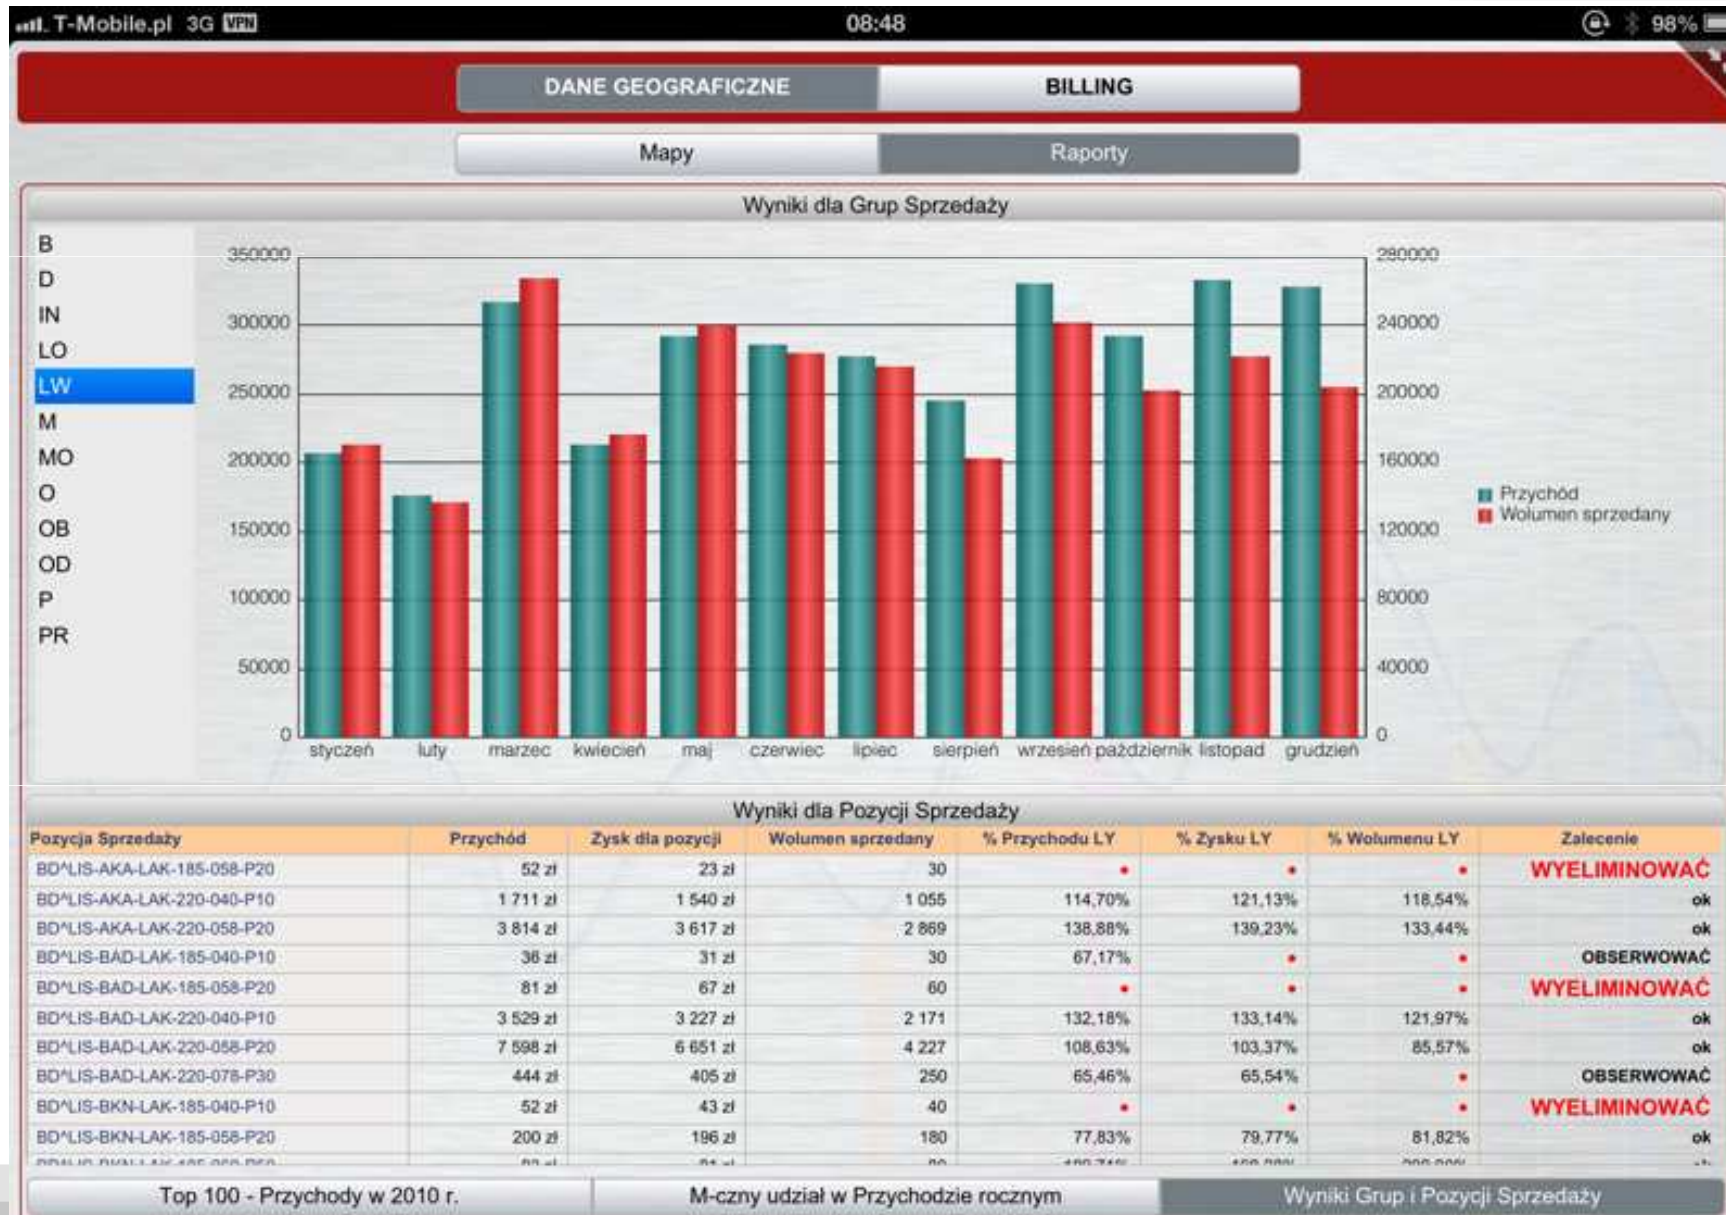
T-Mobile.pl 3G VPN 08:48 98%

DANE GEOGRAFICZNE | BILLING

Mapy | Raporty

Wyniki dla Grup Sprzedaży

B
D
IN
LO
LW
M
MO
O
OB
OD
P
PR

350000
300000
250000
200000
150000
100000
50000
0

280000
240000
200000
160000
120000
80000
40000
0

styczeń luty marzec kwiecień maj czerwiec lipiec sierpień wrzesień październik listopad grudzień

Przychód
Wolumen sprzedany

Wyniki dla Pozycji Sprzedaży

| Pozycja Sprzedaży | Przychód | Zysk dla pozycji | Wolumen sprzedany | % Przychodu LY | % Zysku LY | % Wolumenu LY | Zalecenie |
|---|---|---|---|---|---|---|---|
| BD^LIS-AKA-LAK-185-058-P20 | 52 zł | 23 zł | 30 | • | • | • | WYELIMINOWAĆ |
| BD^LIS-AKA-LAK-220-040-P10 | 1 711 zł | 1 540 zł | 1 055 | 114,70% | 121,13% | 118,54% | ok |
| BD^LIS-AKA-LAK-220-058-P20 | 3 814 zł | 3 617 zł | 2 869 | 138,88% | 139,23% | 133,44% | ok |
| BD^LIS-BAD-LAK-185-040-P10 | 36 zł | 31 zł | 30 | 67,17% | • | • | OBSERWOWAĆ |
| BD^LIS-BAD-LAK-185-058-P20 | 81 zł | 67 zł | 60 | • | • | • | WYELIMINOWAĆ |
| BD^LIS-BAD-LAK-220-040-P10 | 3 529 zł | 3 227 zł | 2 171 | 132,18% | 133,14% | 121,97% | ok |
| BD^LIS-BAD-LAK-220-058-P20 | 7 598 zł | 6 651 zł | 4 227 | 108,63% | 103,37% | 85,57% | ok |
| BD^LIS-BAD-LAK-220-078-P30 | 444 zł | 405 zł | 250 | 65,46% | 65,54% | • | OBSERWOWAĆ |
| BD^LIS-BKN-LAK-185-040-P10 | 52 zł | 43 zł | 40 | • | • | • | WYELIMINOWAĆ |
| BD^LIS-BKN-LAK-185-058-P20 | 200 zł | 196 zł | 180 | 77,83% | 79,77% | 81,82% | ok |
| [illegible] | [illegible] | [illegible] | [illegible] | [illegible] | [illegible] | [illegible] | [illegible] |

Top 100 - Przychody w 2010 r. | M-czny udział w Przychodzie rocznym | Wyniki Grup i Pozycji Sprzedaży